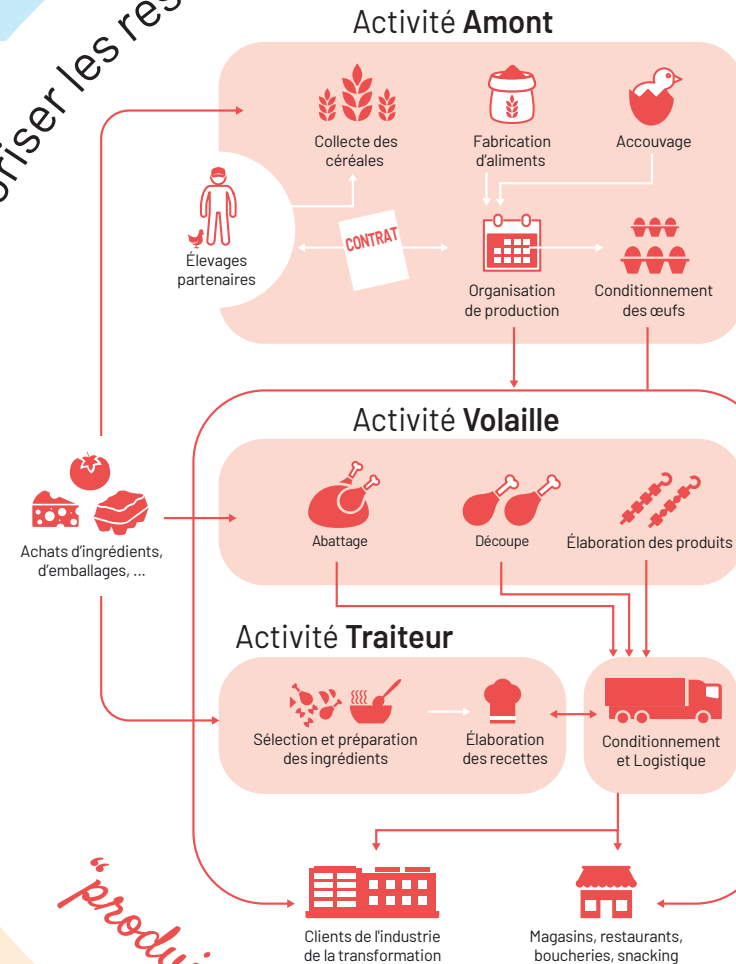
oriser les res

Activité **Amont**

Collecte des céréales

Fabrication d'aliments

Accouvage

Élevages partenaires

CONTRAT

Organisation de production

Conditionnement des œufs

Activité **Volaille**

Achats d'ingrédients, d'emballages, ...

Abattage

Découpe

Élaboration des produits

Activité **Traiteur**

Sélection et préparation des ingrédients

Élaboration des recettes

Conditionnement et Logistique

Clients de l'industrie de la transformation

Magasins, restaurants, boucheries, snacking

"produ